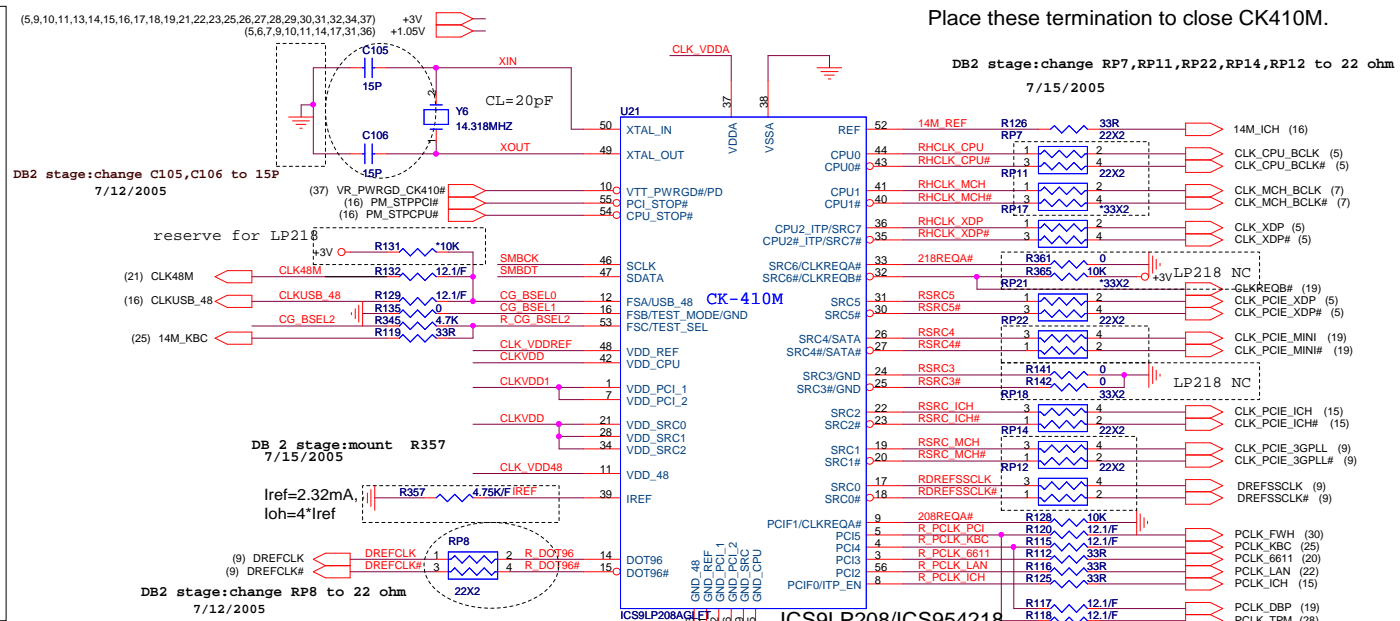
(5,9,10,11,13,14,15,16,17,18,19,21,22,23,25,26,27,28,29,30,31,32,34,37) +3V
(5,6,7,9,10,11,14,17,31,36) +1.05V

Place these termination to close CK410M.

DB2 stage:change RP7,RP11,RP22,RP14,RP12 to 22 ohm
7/15/2005

C105
15P
XIN
CLK_VDDA
Y6
14.318MHZ
CL=20pF
C106
15P
XOUT

DB2 stage:change C105,C106 to 15P
7/12/2005

U21
50 XTAL_IN
49 XTAL_OUT
37 VDDA
38 VSSA
REF 52
CPU0 44
CPU0# 43
CPU1 41
CPU1# 40
CPU2_ITP/SRC7 36
CPU2#_ITP/SRC7# 35
SRC6/CLKREQA# 33
SRC6#/CLKREQB# 32
SRC5 31
SRC5# 30
SRC4/SATA 26
SRC4#/SATA# 27
SRC3/GND 24
SRC3#/GND 25
SRC2 22
SRC2# 23
SRC1 19
SRC1# 20
SRC0 17
SRC0# 18
PCIF1/CLKREQA# 9
PCI5 5
PCI4 4
PCI3 3
PCI2 56
PCIF0/ITP_EN 8

(37) VR_PWRGD_CK410# 10 VTT_PWRGD#/PD
(16) PM_STPPCI# 55 PCI_STOP#
(16) PM_STPCPU# 54 CPU_STOP#

reserve for LP218
+3V R131 *10K
(21) CLK48M CLK48M R132 12.1/F SMBCK 46 SCLK
SMBDT 47 SDATA
(16) CLKUSB_48 CLKUSB_48 R129 12.1/F CG_BSEL0 12 FSA/USB_48
R135 0 CG_BSEL1 16 FSB/TEST_MODE/GND
CG_BSEL2 R345 4.7K R_CG_BSEL2 53 FSC/TEST_SEL
(25) 14M_KBC R119 33R
CK-410M
CLK_VDDREF 48 VDD_REF
CLKVDD 42 VDD_CPU
CLKVDD1 1 VDD_PCI_1
7 VDD_PCI_2
CLKVDD 21 VDD_SRC0
28 VDD_SRC1
34 VDD_SRC2
CLK_VDD48 11 VDD_48

DB 2 stage:mount R357
7/15/2005

Iref=2.32mA,
Ioh=4*Iref
R357 4.75K/F IREF 39 IREF

RP8
(9) DREFCLK DREFCLK 1 2 R_DOT96 14 DOT96
(9) DREFCLK# DREFCLK# 3 4 R_DOT96# 15 DOT96#
22X2
DB2 stage:change RP8 to 22 ohm
7/12/2005

GND_48
GND_REF
GND_PCI_1
GND_PCI_2
GND_SRC
GND_CPU
ICS9LP208AGLFT
ICS9LP208/ICS954218

14M_REF R126 33R 14M_ICH (16)
RP7 22X2
RHCLK_CPU 1 2 CLK_CPU_BCLK (5)
RHCLK_CPU# 3 4 CLK_CPU_BCLK# (5)
RP11 22X2
RHCLK_MCH 1 2 CLK_MCH_BCLK (7)
RHCLK_MCH# 3 4 CLK_MCH_BCLK# (7)
RP17 *33X2
RHCLK_XDP 1 2 CLK_XDP (5)
RHCLK_XDP# 3 4 CLK_XDP# (5)
218REQA# R361 0
R365 10K +3V LP218 NC
RP21 *33X2 CLKREQB# (19)
RSRC5 1 2 CLK_PCIE_XDP (5)
RSRC5# 3 4 CLK_PCIE_XDP# (5)
RP22 22X2
RSRC4 1 2 CLK_PCIE_MINI (19)
RSRC4# 3 4 CLK_PCIE_MINI# (19)
RSRC3 R141 0
RSRC3# R142 0 LP218 NC
RP18 33X2
RSRC_ICH 3 4 CLK_PCIE_ICH (15)
RSRC_ICH# 1 2 CLK_PCIE_ICH# (15)
RP14 22X2
RSRC_MCH 3 4 CLK_PCIE_3GPLL (9)
RSRC_MCH# 1 2 CLK_PCIE_3GPLL# (9)
RP12 22X2
RDREFSSCLK 3 4 DREFSSCLK (9)
RDREFSSCLK# 1 2 DREFSSCLK# (9)
208REQA# R128 10K
R_PCLK_PCI R120 12.1/F PCLK_FWH (30)
R_PCLK_KBC R115 12.1/F PCLK_KBC (25)
R_PCLK_6611 R112 33R PCLK_6611 (20)
R_PCLK_LAN R116 33R PCLK_LAN (22)
R_PCLK_ICH R125 33R PCLK_ICH (15)
R117 12.1/F PCLK_DBP (19)
R118 12.1/F PCLK_TPM (28)